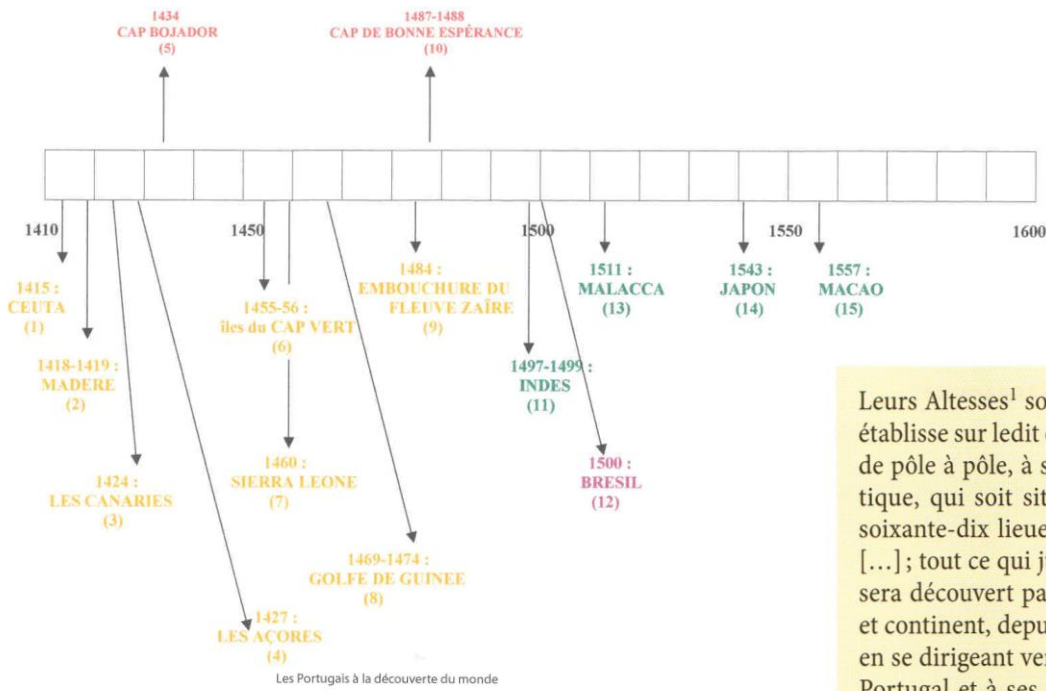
1434
CAP BOJADOR
(5)

1487-1488
CAP DE BONNE ESPÉRANCE
(10)

1410

1450

1500

1550

1600

1415 :
CEUTA
(1)

1418-1419 :
MADERE
(2)

1424 :
LES CANARIES
(3)

1427 :
LES AÇORES
(4)

1455-56 :
îles du CAP VERT
(6)

1460 :
SIERRA LEONE
(7)

1469-1474 :
GOLFE DE GUINEE
(8)

1484 :
EMBOUCHURE DU FLEUVE ZAÏRE
(9)

1497-1499 :
INDES
(11)

1500 :
BRESIL
(12)

1511 :
MALACCA
(13)

1543 :
JAPON
(14)

1557 :
MACAO
(15)

Les Portugais à la découverte du monde

Leurs Altesses$^1$ so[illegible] établisse sur ledit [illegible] de pôle à pôle, à s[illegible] tique, qui soit sit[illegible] soixante-dix lieue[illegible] [...] ; tout ce qui j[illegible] sera découvert pa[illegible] et continent, depu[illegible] en se dirigeant ver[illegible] Portugal et à ses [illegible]